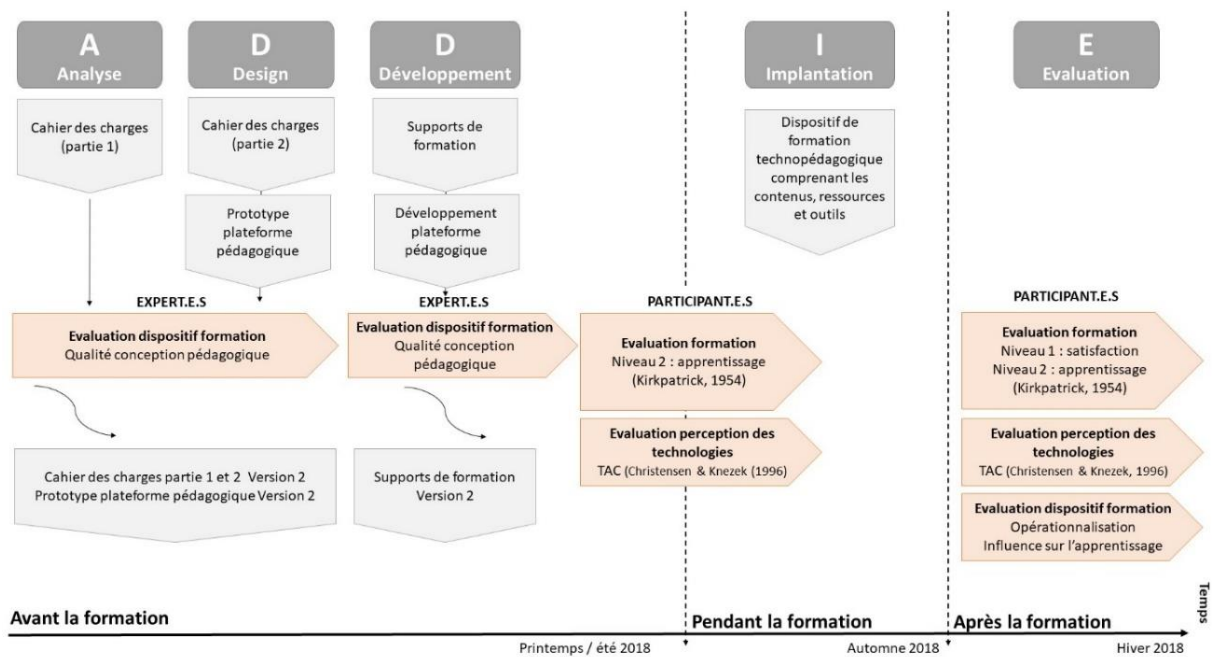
A
Analyse

D
Design

D
Développement

I
Implantation

E
Evaluation

Cahier des charges (partie 1)

Cahier des charges (partie 2)

Prototype plateforme pédagogique

Supports de formation

Développement plateforme pédagogique

Dispositif de formation technopédagogique comprenant les contenus, ressources et outils

EXPERT.E.S

Evaluation dispositif formation
Qualité conception pédagogique

EXPERT.E.S

Evaluation dispositif formation
Qualité conception pédagogique

PARTICIPANT.E.S

Evaluation formation
Niveau 2 : apprentissage
(Kirkpatrick, 1954)

Evaluation perception des technologies
TAC (Christensen & Knezek (1996)

PARTICIPANT.E.S

Evaluation formation
Niveau 1 : satisfaction
Niveau 2 : apprentissage
(Kirkpatrick, 1954)

Evaluation perception des technologies
TAC (Christensen & Knezek, 1996)

Evaluation dispositif formation
Opérationnalisation
Influence sur l'apprentissage

Cahier des charges partie 1 et 2 Version 2
Prototype plateforme pédagogique Version 2

Supports de formation
Version 2

Avant la formation

Pendant la formation

Après la formation

Temps

Printemps / été 2018

Automne 2018

Hiver 2018